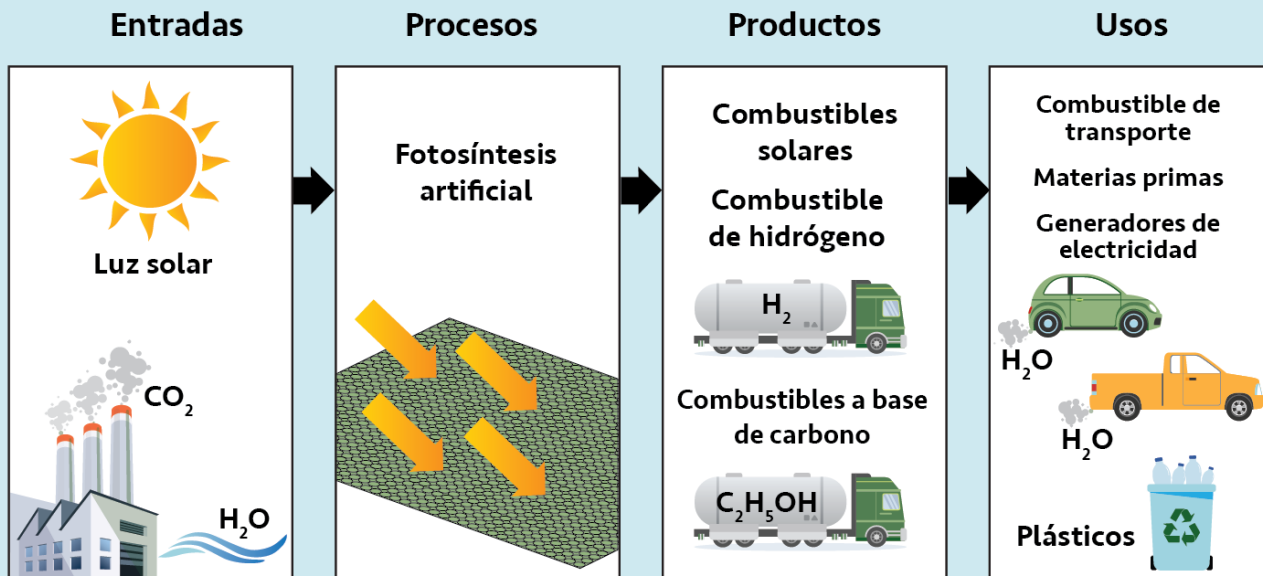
Entradas

Luz solar

$CO_2$

$H_2O$

Procesos

Fotosíntesis artificial

Productos

Combustibles solares

Combustible de hidrógeno

$H_2$

Combustibles a base de carbono

$C_2H_5OH$

Usos

Combustible de transporte

Materias primas

Generadores de electricidad

$H_2O$

$H_2O$

Plásticos